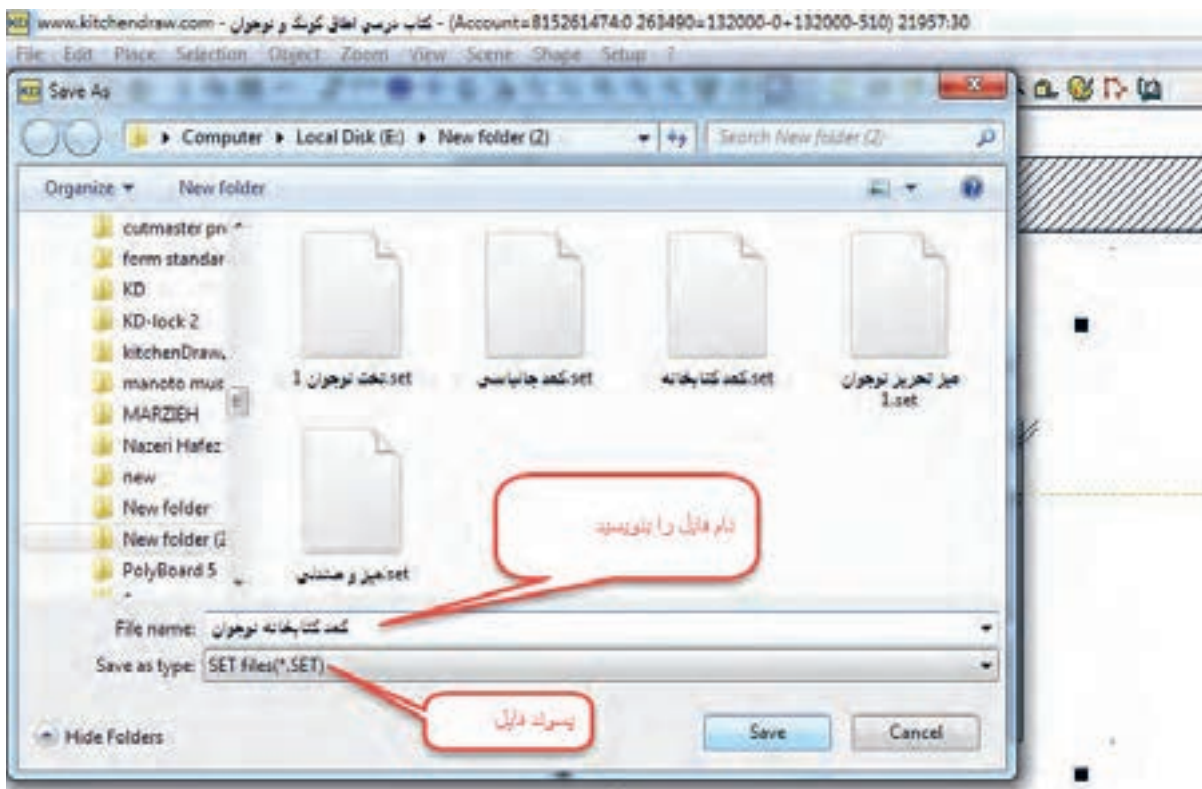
www.kitchendraw.com - کتاب درسی اطاق کودک و نوجوان - (Account=815261474:0 263490=132000-0+132000-510) 21957:30

File Edit Place Selection Object Zoom View Scene Shape Setup ?

Save As

Computer ▸ Local Disk (E:) ▸ New folder (2)

Search New folder (2)

Organize ▾ New folder

cutmaster pr
form standar
KD
KD-lock 2
kitchenDraw
manoto mus
MARZIEH
Nazeri Hafez
new
New folder
New folder (2
PolyBoard 5

تخت نوجوان 1.set
کمد جالباسی.set
کمد کتابخانه.set
میز تحریر نوجوان 1.set
میز و صندلی.set

نام فایل را بنویسید

File name: کمد کتابخانه نوجوان

Save as type: SET files(*.SET)

پسوند فایل

Hide Folders

Save

Cancel